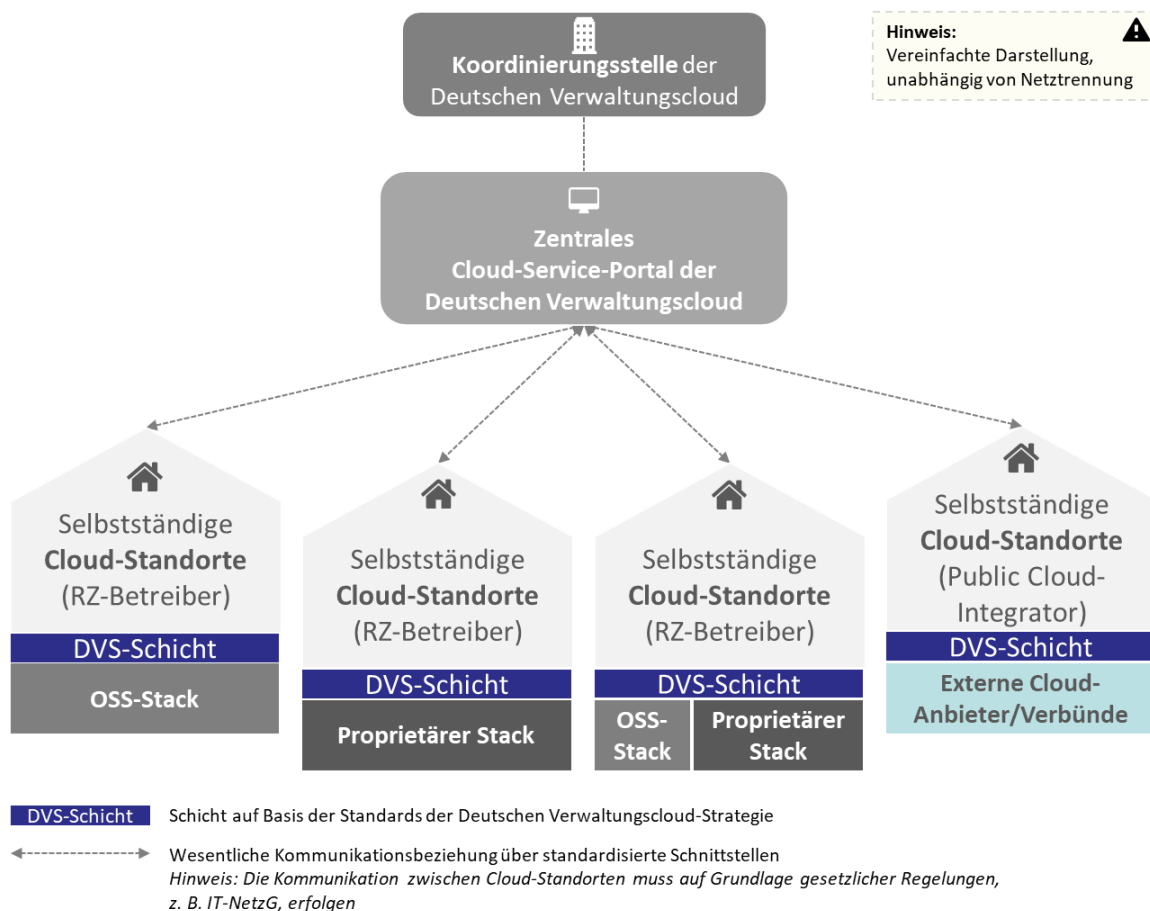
Koordinierungsstelle der Deutschen Verwaltungscloud

Hinweis:
Vereinfachte Darstellung, unabhängig von Netztrennung

Zentrales Cloud-Service-Portal der Deutschen Verwaltungscloud

Selbstständige Cloud-Standorte (RZ-Betreiber)
DVS-Schicht
OSS-Stack

Selbstständige Cloud-Standorte (RZ-Betreiber)
DVS-Schicht
Proprietärer Stack

Selbstständige Cloud-Standorte (RZ-Betreiber)
DVS-Schicht
OSS-Stack
Proprietärer Stack

Selbstständige Cloud-Standorte (Public Cloud-Integrator)
DVS-Schicht
Externe Cloud-Anbieter/Verbünde

DVS-Schicht Schicht auf Basis der Standards der Deutschen Verwaltungscloud-Strategie

Wesentliche Kommunikationsbeziehung über standardisierte Schnittstellen
Hinweis: Die Kommunikation zwischen Cloud-Standorten muss auf Grundlage gesetzlicher Regelungen, z. B. IT-NetzG, erfolgen